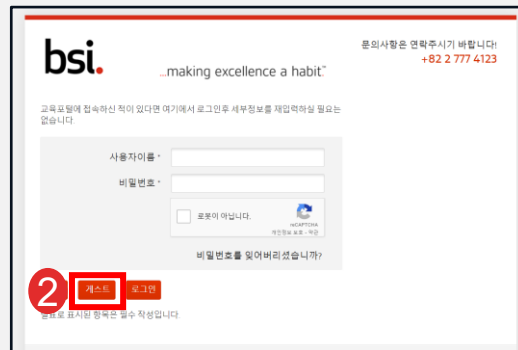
bsi.

...making excellence a habit.™

문의사항은 연락주시기 바랍니다!
+82 2 777 4123

교육포털에 접속하신 적이 있다면 여기에서 로그인후 세부정보를 재입력하실 필요는 없습니다

사용자이름 *

비밀번호 *

로봇이 아닙니다.

reCAPTCHA
개인정보 보호 - 약관

비밀번호를 잊어버리셨습니까?

2

게스트

로그인

별표로 표시된 항목은 필수 작성입니다